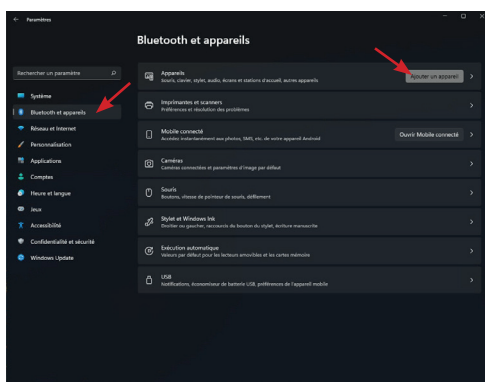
Paramètres

Bluetooth et appareils

Rechercher un paramètre

Système
Bluetooth et appareils
Réseau et Internet
Personnalisation
Applications
Comptes
Heure et langue
Jeux
Accessibilité
Confidentialité et sécurité
Windows Update

Appareils
Souris, clavier, stylet, audio, écrans et stations d'accueil, autres appareils
Ajouter un appareil

Imprimantes et scanners
Préférences et résolution des problèmes

Mobile connecté
Accédez instantanément aux photos, SMS, etc. de votre appareil Android
Ouvrir Mobile connecté

Caméras
Caméras connectées et paramètres d'image par défaut

Souris
Boutons, vitesse de pointeur de souris, défilement

Stylet et Windows Ink
Droitier ou gaucher, raccourcis du bouton du stylet, écriture manuscrite

Exécution automatique
Valeurs par défaut pour les lecteurs amovibles et les cartes mémoire

USB
Notifications, économiseur de batterie USB, préférences de l'appareil mobile